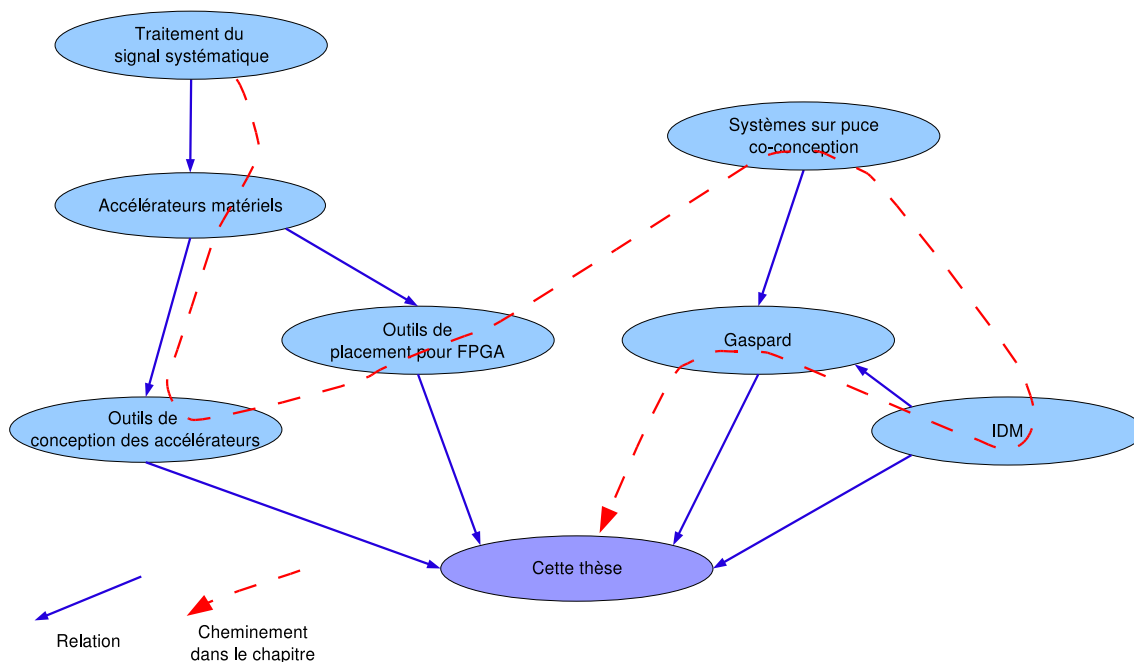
Traitement du signal systématique

Systèmes sur puce co-conception

Accélérateurs matériels

Outils de placement pour FPGA

Gaspard

Outils de conception des accélérateurs

IDM

Cette thèse

Relation

Cheminement dans le chapitre